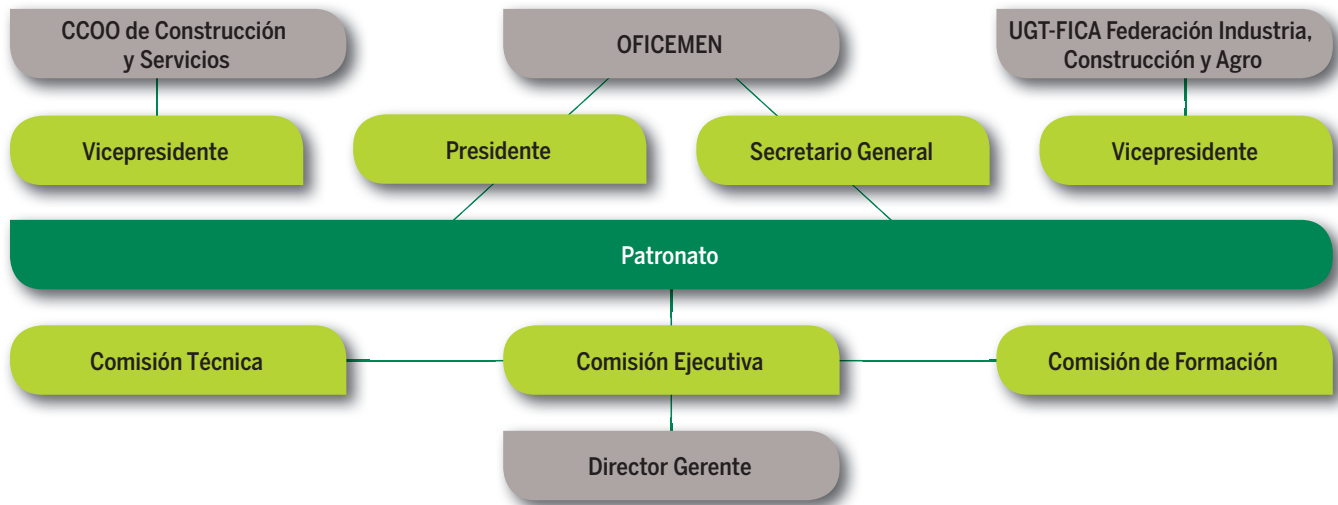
CCOO de Construcción y Servicios

OFICEMEN

UGT-FICA Federación Industria, Construcción y Agro

Vicepresidente

Presidente

Secretario General

Vicepresidente

Patronato

Comisión Técnica

Comisión Ejecutiva

Comisión de Formación

Director Gerente